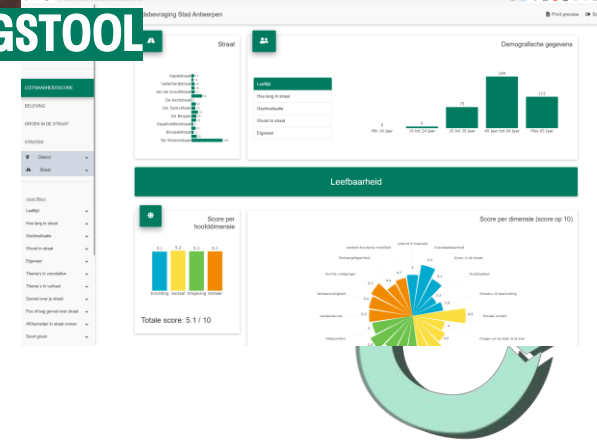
GSTOOL

dsbevraging Stad Antwerpen

Print preview

LEEFBAARHEIDSSCORE

BELEVING

GROEN IN DE STRAAT

STRATEN

District

Straat

Leeftijd

Hoe lang in straat

Gezinsshuis

Woont in straat

Eigenaar

Thema's in voorstellen

Thema's in verhaal

Gevoel over je straat

Hoe vaak gevoel over straat

Willekeurige in straat voeren

Groen

Straat

Kapelstraat

Vaderlandstraat

Jan de Voslei

De Herbststraat

Sint Gerardusstraat

De Burgerstraat

Kapelleveldstraat

Bouwelstraat

Ter Rivierenlaan

Demografische gegevens

Leeftijd

Hoe lang in straat

Gezinsshuis

Woont in straat

Eigenaar

0

Min 20 Jaar

5

20 tot 24 Jaar

75

25 tot 39 Jaar

199

40 Jaar tot 64 Jaar

112

Plus 65 Jaar

Leefbaarheid

Score per hoofddimensie

5.1

5.2

5.0

5.1

Bevolking

Sociaal

Omgeving

Verkeer

Totale score: 5.1 / 10

Score per dimensie (score op 10)

Uiterlijk & Staat

Veiligheid

Verkeersbeleving

Buurtcontacten

Verkeersveiligheid

Netheid

Groen in de straat

Autoparkeer

Woonomgeving

Speelruimte